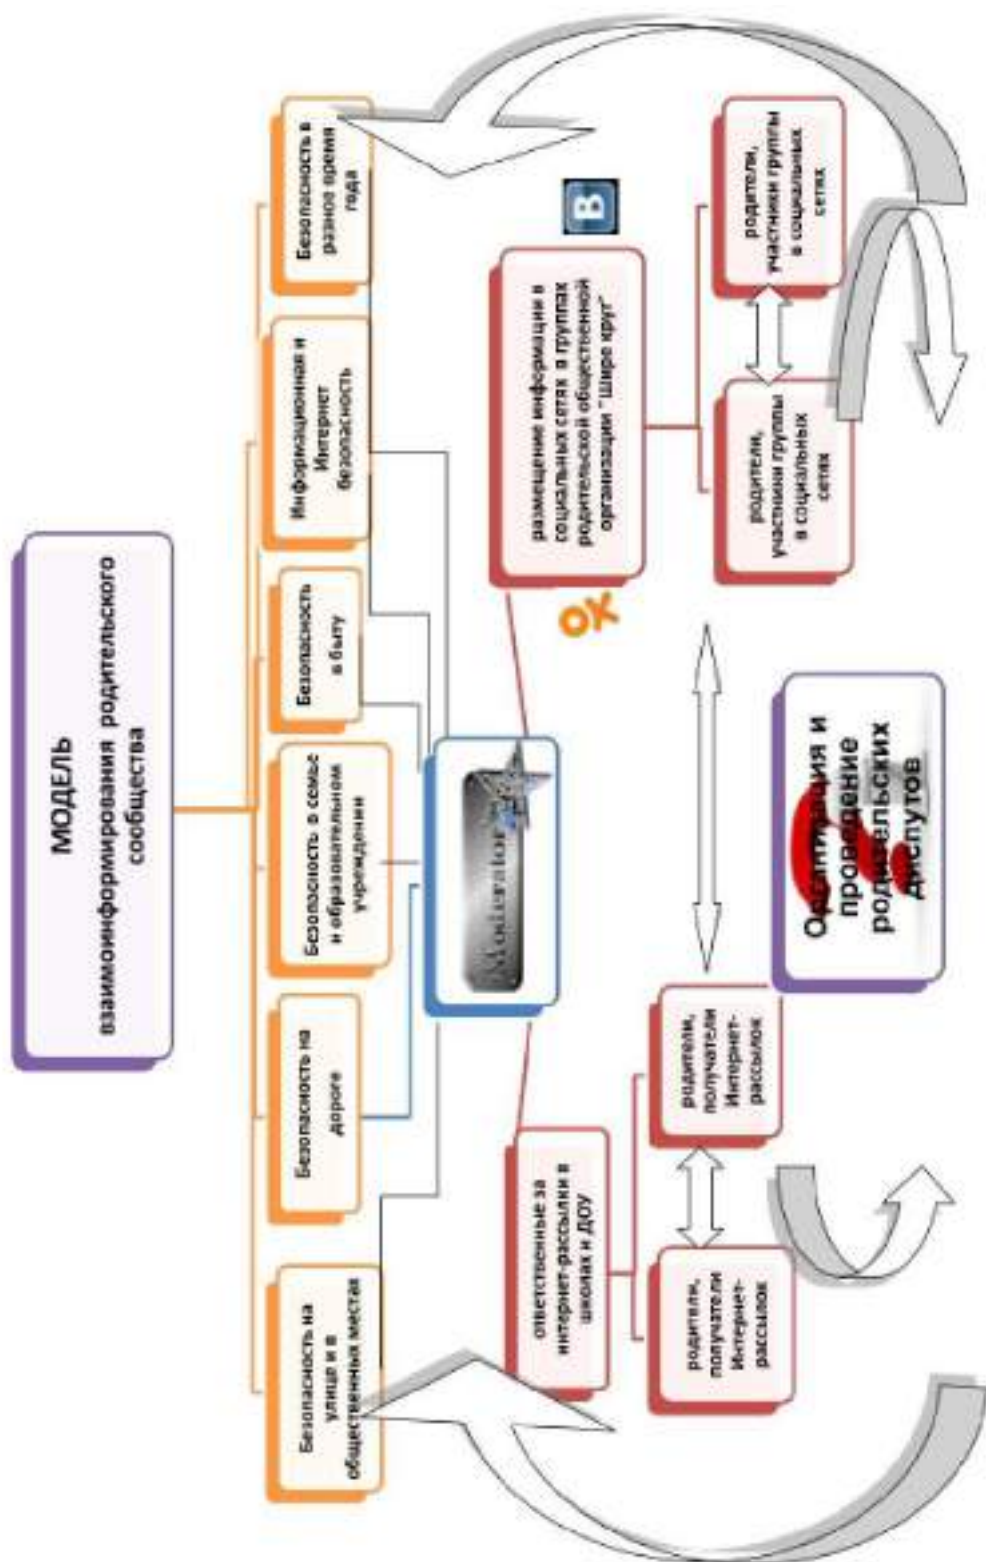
МОДЕЛЬ
взаимоинформирования родительского сообщества

Безопасность на улице и в общественных местах

Безопасность на дороге

Безопасность в семье и образовательном учреждении

Безопасность в быту

Информационная и Интернет безопасность

Безопасность в разное время года

Moderator

В

ОК

размещение информации в социальных сетях в группах родительской общественной организации "Шире круг"

родители, участники группы в социальных сетях

родители, участники группы в социальных сетях

ответственные за интернет-рассылки в школах и ДОУ

родители, получатели Интернет-рассылок

родители, получатели Интернет-рассылок

Организация и проведение родительских диспутов